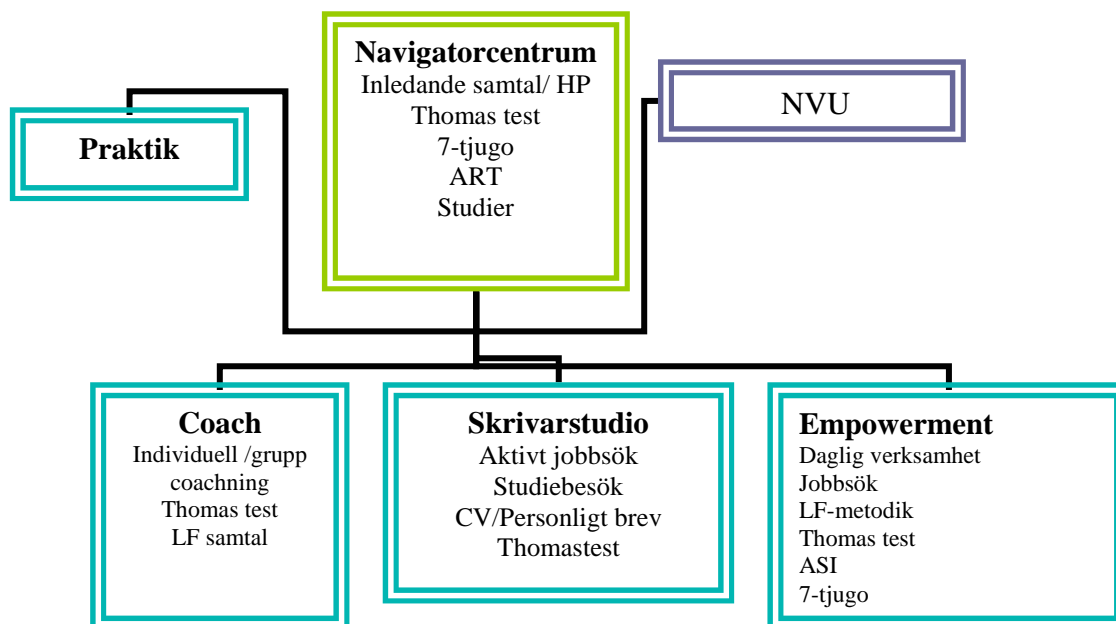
Navigatorcentrum
Inledande samtal/ HP
Thomas test
7-tjugo
ART
Studier

Praktik

NVU

Coach
Individuell /grupp coachning
Thomas test
LF samtal

Skrivarstudio
Aktivt jobbsök
Studiebesök
CV/Personligt brev
Thomastest

Empowerment
Daglig verksamhet
Jobbsök
LF-metodik
Thomas test
ASI
7-tjugo